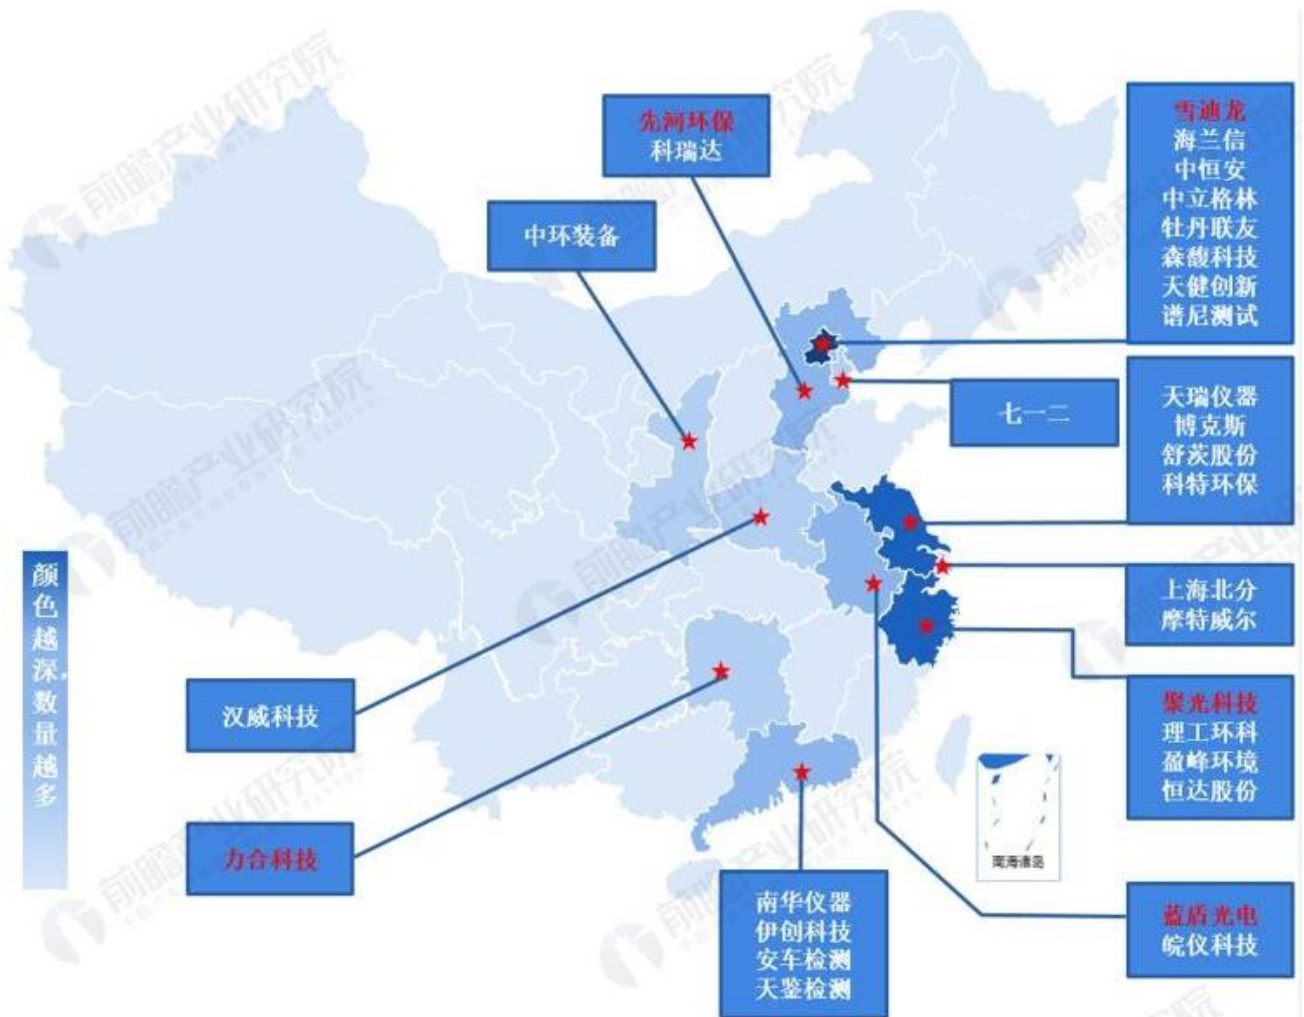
先河环保
科瑞达

中环装备

雪迪龙
海兰信
中恒安
中立格林
牡丹联友
森馥科技
天健创新
谱尼测试

七一二

天瑞仪器
博克斯
舒茨股份
科特环保

上海北分
摩特威尔

聚光科技
理工环科
盈峰环境
恒达股份

蓝盾光电
皖仪科技

南华仪器
伊创科技
安车检测
天鉴检测

力合科技

汉威科技

颜色越深，数量越多

南海诸岛

前瞻产业研究院